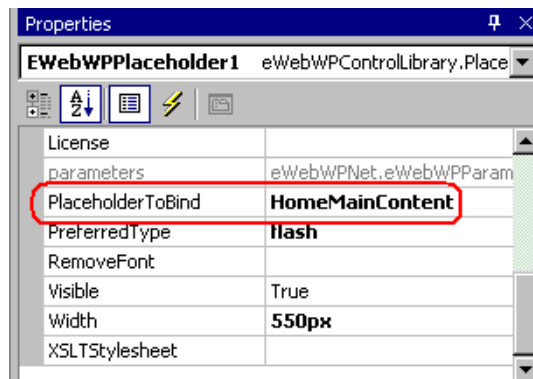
Properties

EWebWPPlaceholder1 eWebWPControlLibrary.Place

| | |
|---|---|
| License | |
| parameters | eWebWPNet.eWebWPParam |
| PlaceholderToBind | HomeMainContent |
| PreferredType | flash |
| RemoveFont | |
| Visible | True |
| Width | 550px |
| XSLTStylesheet | |